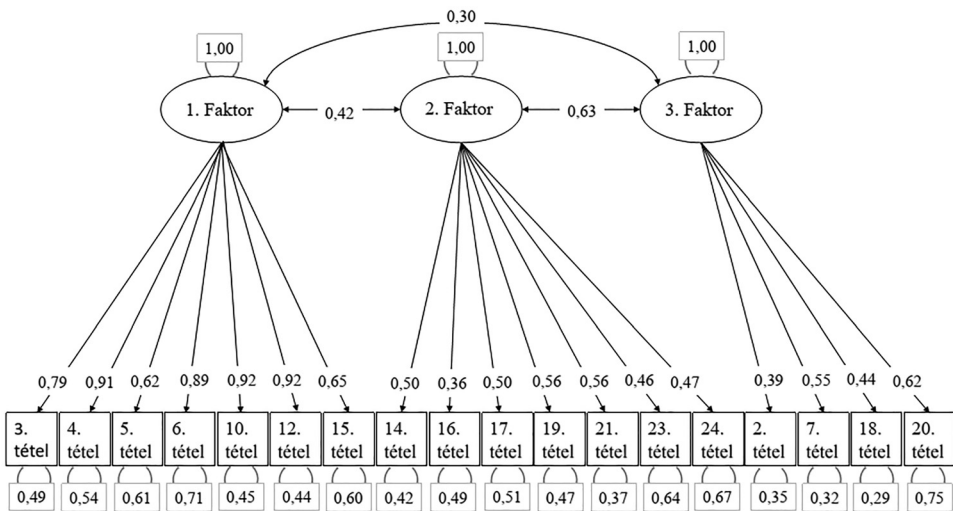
0,30

1,00

1,00

1,00

1. Faktor

0,42

2. Faktor

0,63

3. Faktor

0,79 0,91 0,62 0,89 0,92 0,92 0,65

0,50 0,36 0,50 0,56 0,56 0,46 0,47

0,39 0,55 0,44 0,62

3. tétel
4. tétel
5. tétel
6. tétel
10. tétel
12. tétel
15. tétel
14. tétel
16. tétel
17. tétel
19. tétel
21. tétel
23. tétel
24. tétel
2. tétel
7. tétel
18. tétel
20. tétel

0,49 0,54 0,61 0,71 0,45 0,44 0,60 0,42 0,49 0,51 0,47 0,37 0,64 0,67 0,35 0,32 0,29 0,75